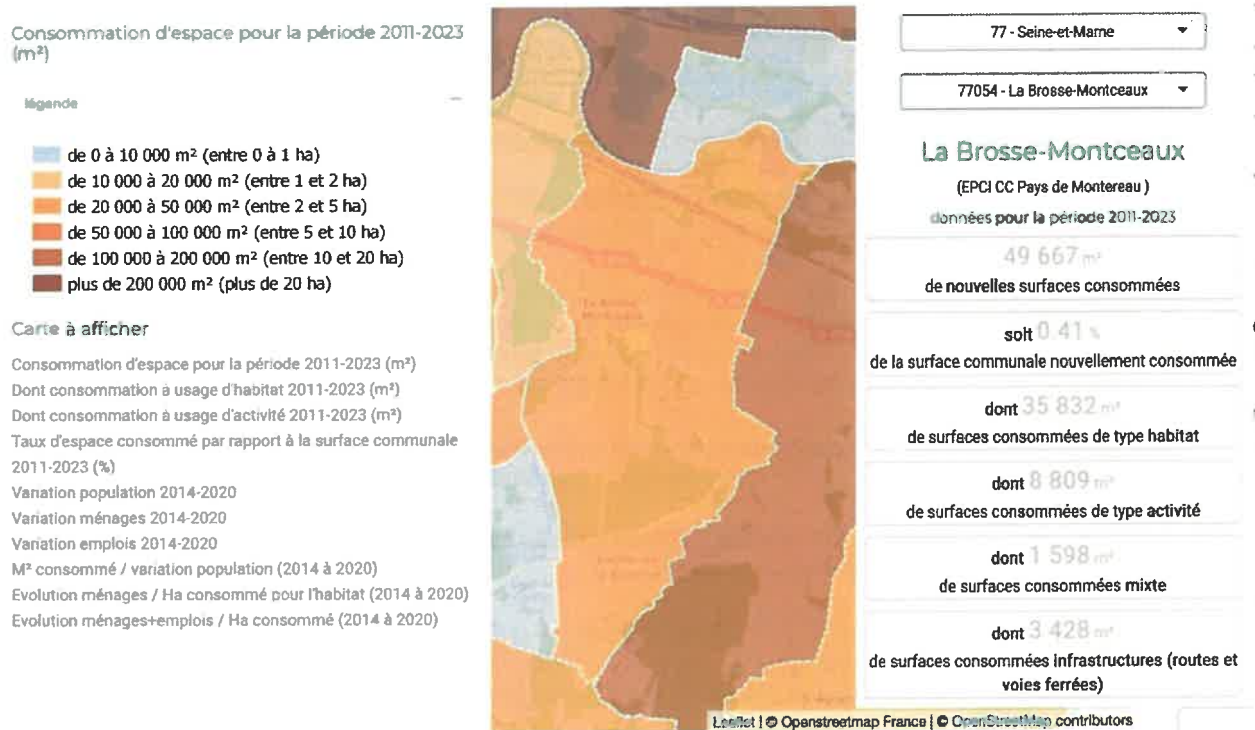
Consommation d'espace pour la période 2011-2023 (m²)

légende

de 0 à 10 000 m² (entre 0 à 1 ha)
de 10 000 à 20 000 m² (entre 1 et 2 ha)
de 20 000 à 50 000 m² (entre 2 et 5 ha)
de 50 000 à 100 000 m² (entre 5 et 10 ha)
de 100 000 à 200 000 m² (entre 10 et 20 ha)
plus de 200 000 m² (plus de 20 ha)

Carte à afficher

Consommation d'espace pour la période 2011-2023 (m²)
Dont consommation à usage d'habitat 2011-2023 (m²)
Dont consommation à usage d'activité 2011-2023 (m²)
Taux d'espace consommé par rapport à la surface communale 2011-2023 (%)
Variation population 2014-2020
Variation ménages 2014-2020
Variation emplois 2014-2020
M² consommé / variation population (2014 à 2020)
Evolution ménages / Ha consommé pour l'habitat (2014 à 2020)
Evolution ménages+emplois / Ha consommé (2014 à 2020)

La Brosse-Montceaux

Leaflet | © Openstreetmap France | © OpenStreetMap contributors

77 - Seine-et-Marne

77054 - La Brosse-Montceaux

La Brosse-Montceaux

(EPCI CC Pays de Montereau )

données pour la période 2011-2023

49 667 m²
de nouvelles surfaces consommées

soit 0.41 %
de la surface communale nouvellement consommée

dont 35 832 m²
de surfaces consommées de type habitat

dont 8 809 m²
de surfaces consommées de type activité

dont 1 598 m²
de surfaces consommées mixte

dont 3 428 m²
de surfaces consommées infrastructures (routes et voies ferrées)